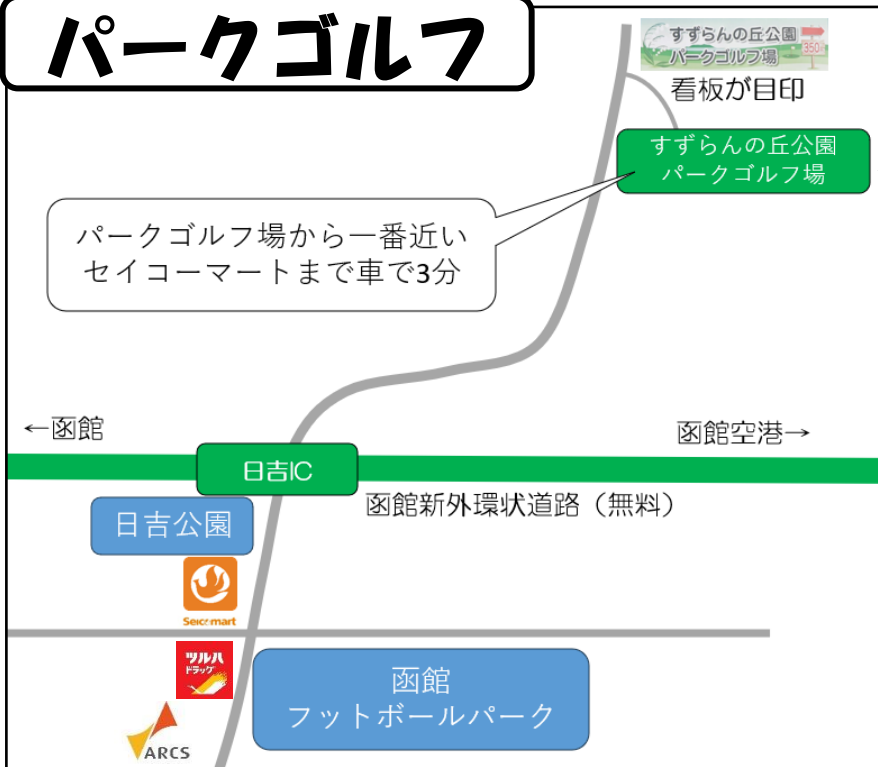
パークゴルフ

すずらんの丘公園
パークゴルフ場
350

看板が目印

すずらんの丘公園
パークゴルフ場

パークゴルフ場から一番近い
セイコーマートまで車で3分

←函館

函館空港→

日吉IC

函館新外環状道路（無料）

日吉公園

Seicomart

ツルハドラッグ

函館
フットボールパーク

ARCS